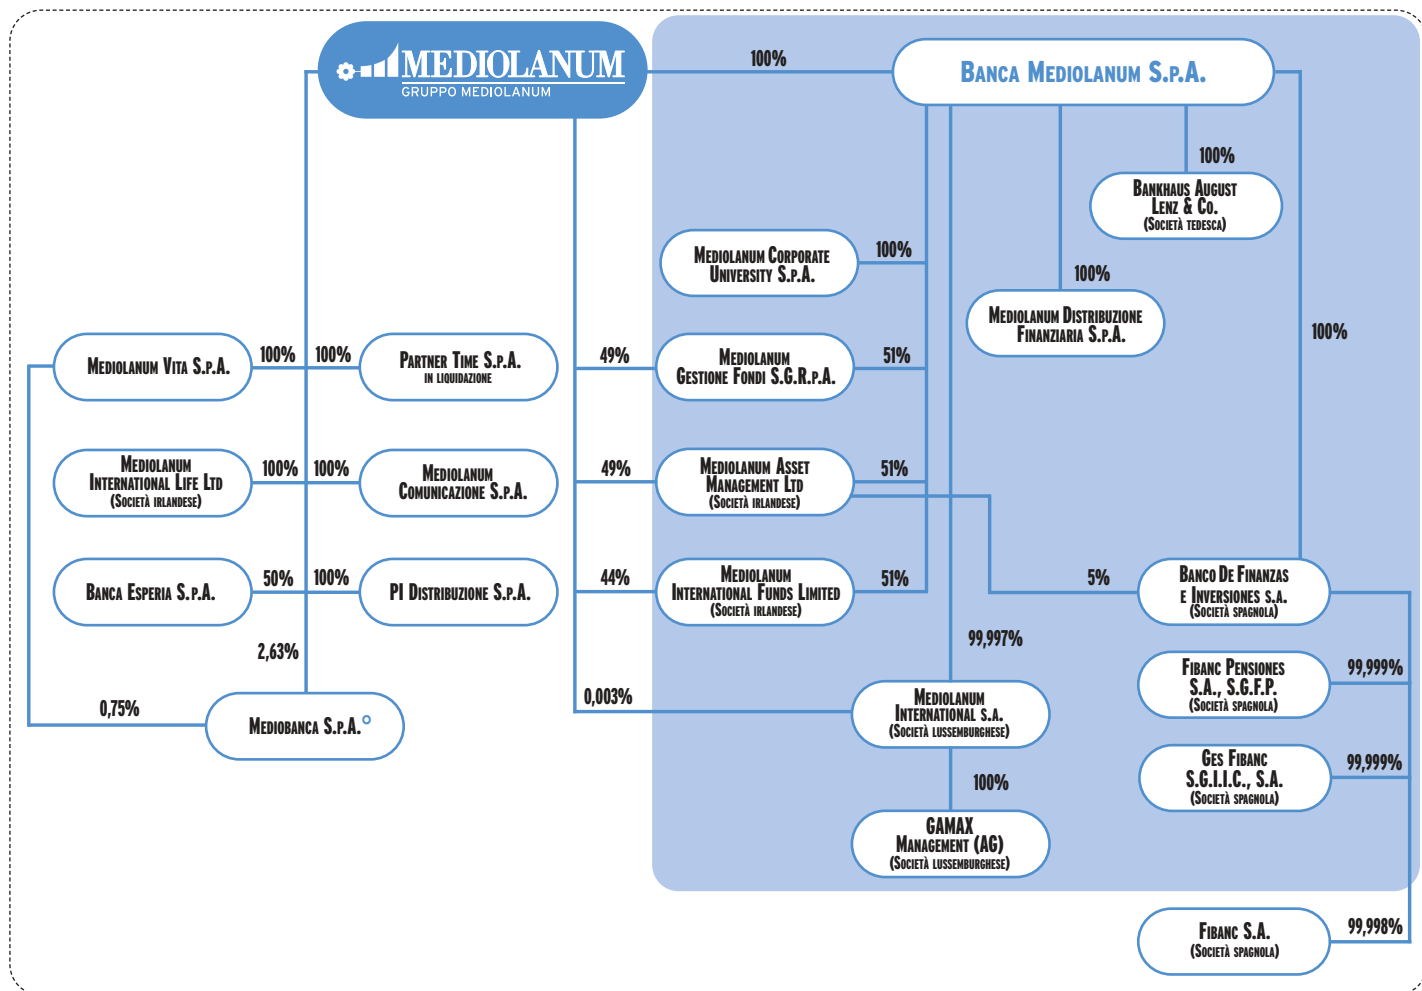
MEDIOLANUM
GRUPPO MEDIOLANUM

100%

Banca Mediolanum S.p.A.

100%

Bankhaus August Lenz & Co.
(Società tedesca)

Mediolanum Corporate University S.p.A.

100%

100%

Mediolanum Distribuzione Finanziaria S.p.A.

100%

Mediolanum Vita S.p.A.

100%

100%

Partner Time S.p.A.
in liquidazione

49%

Mediolanum Gestione Fondi S.G.R.p.A.

51%

Mediolanum International Life Ltd
(Società irlandese)

100%

100%

Mediolanum Comunicazione S.p.A.

49%

Mediolanum Asset Management Ltd
(Società irlandese)

51%

Banca Esperia S.p.A.

50%

100%

PI Distribuzione S.p.A.

44%

Mediolanum International Funds Limited
(Società irlandese)

51%

5%

Banco De Finanzas e Inversiones S.A.
(Società spagnola)

2,63%

99,997%

Fibanc Pensiones S.A., S.G.F.P.
(Società spagnola)

99,999%

0,75%

Mediobanca S.p.A.°

0,003%

Mediolanum International S.A.
(Società lussemburghese)

100%

Ges Fibanc S.G.I.I.C., S.A.
(Società spagnola)

99,999%

GAMAX Management (AG)
(Società lussemburghese)

Fibanc S.A.
(Società spagnola)

99,998%